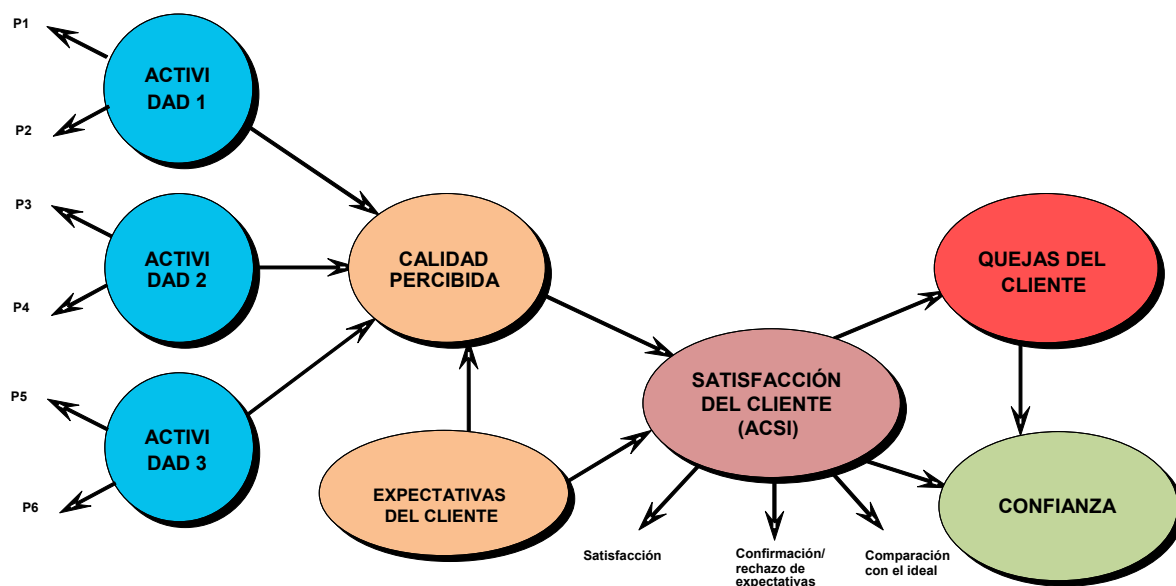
P1

ACTIVI DAD 1

P2

P3

ACTIVI DAD 2

P4

P5

ACTIVI DAD 3

P6

CALIDAD PERCIBIDA

EXPECTATIVAS DEL CLIENTE

SATISFACCIÓN DEL CLIENTE (ACSI)

QUEJAS DEL CLIENTE

CONFIANZA

Satisfacción

Confirmación/ rechazo de expectativas

Comparación con el ideal